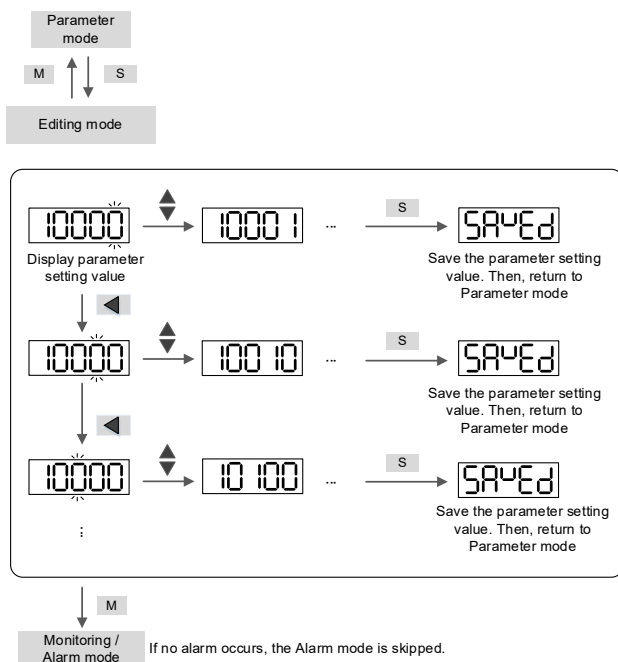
Parameter mode

M

S

Editing mode

10000

10001

...

S

SAVEd

Display parameter setting value

Save the parameter setting value. Then, return to Parameter mode

10000

10010

...

S

SAVEd

Save the parameter setting value. Then, return to Parameter mode

10000

10100

...

S

SAVEd

Save the parameter setting value. Then, return to Parameter mode

⋮

M

Monitoring / Alarm mode

If no alarm occurs, the Alarm mode is skipped.